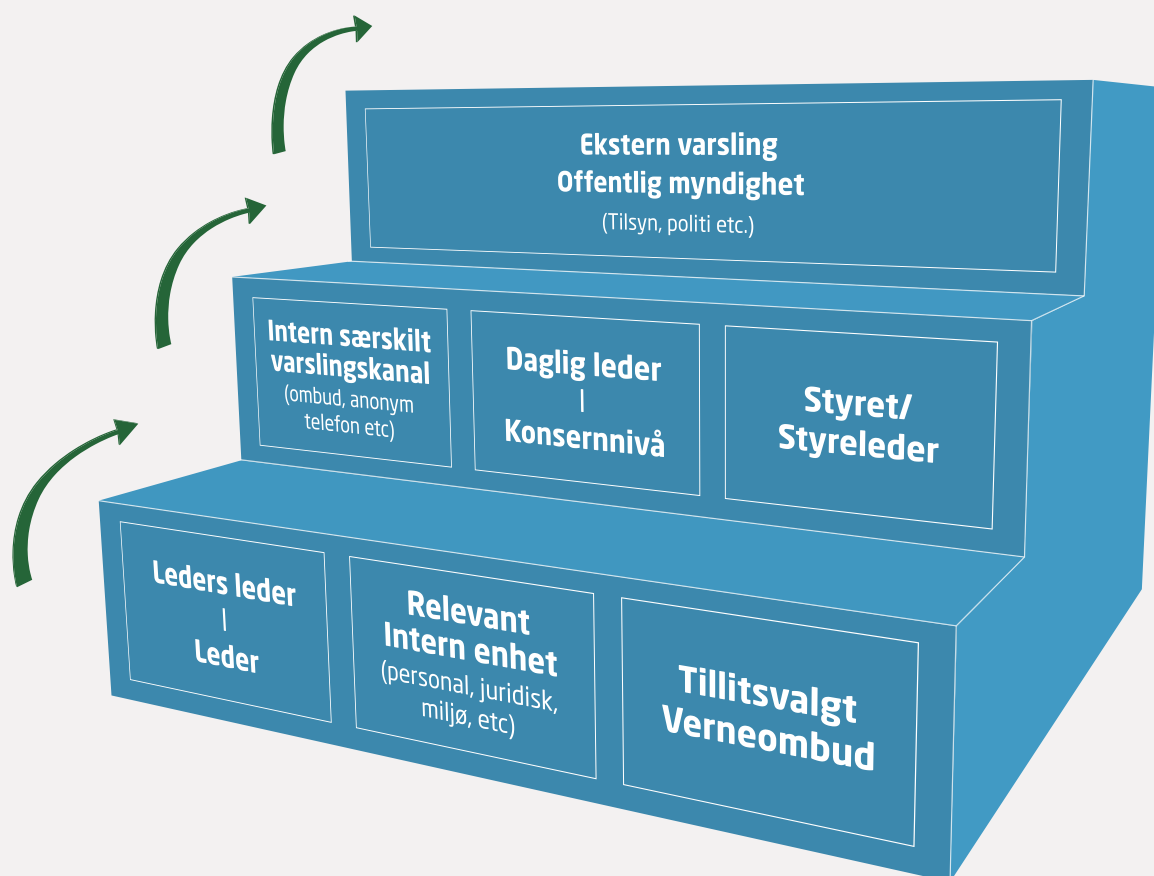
Ekstern varsling
Offentlig myndighet
(Tilsyn, politi etc.)

Intern særskilt varslingskanal
(ombud, anonym telefon etc)

Daglig leder
|
Konsernnivå

Styret/
Styreleder

Leders leder
|
Leder

Relevant
Intern enhet
(personal, juridisk, miljø, etc)

Tillitsvalgt
Verneombud